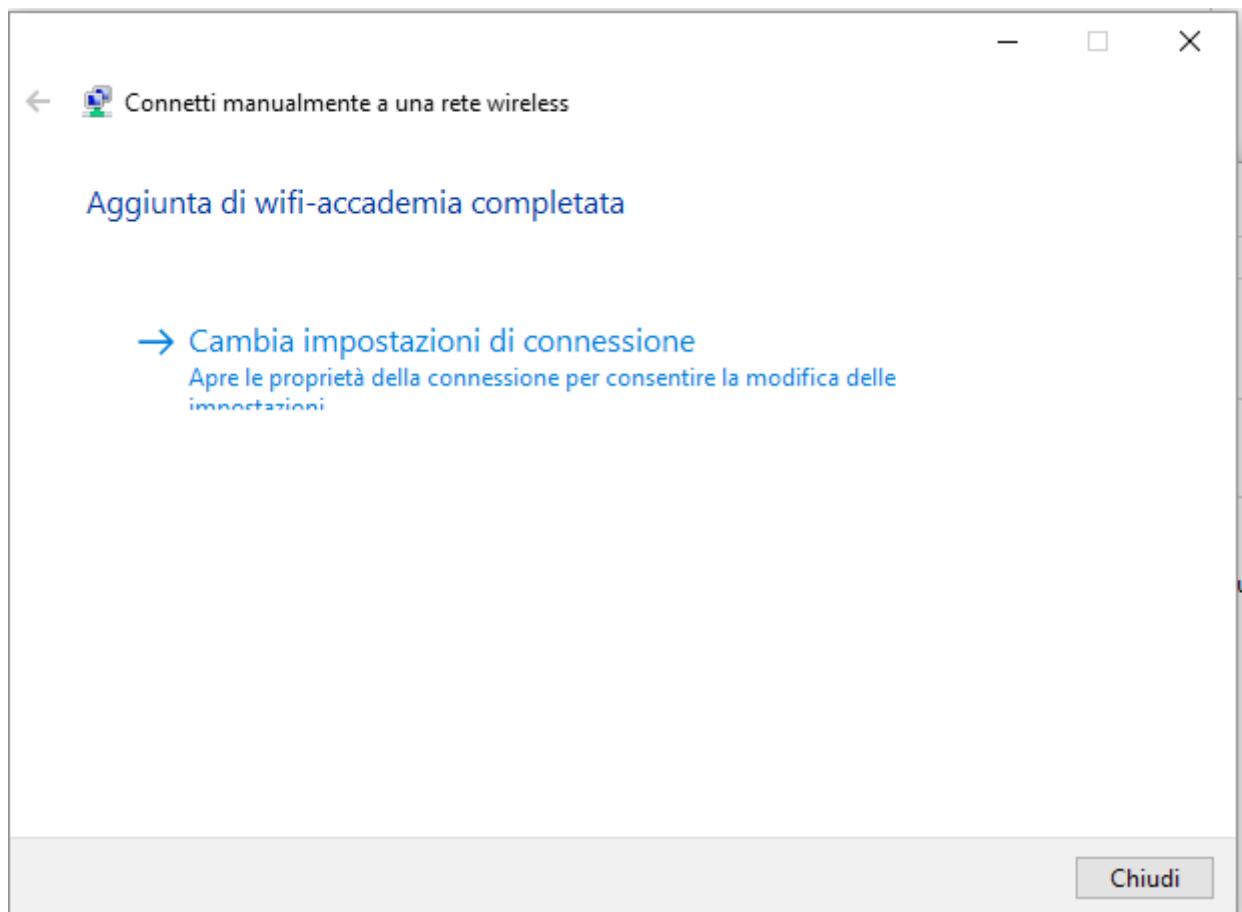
Connetti manualmente a una rete wireless

Aggiunta di wifi-accademia completata

→ Cambia impostazioni di connessione
Apre le proprietà della connessione per consentire la modifica delle impostazioni

Chiudi